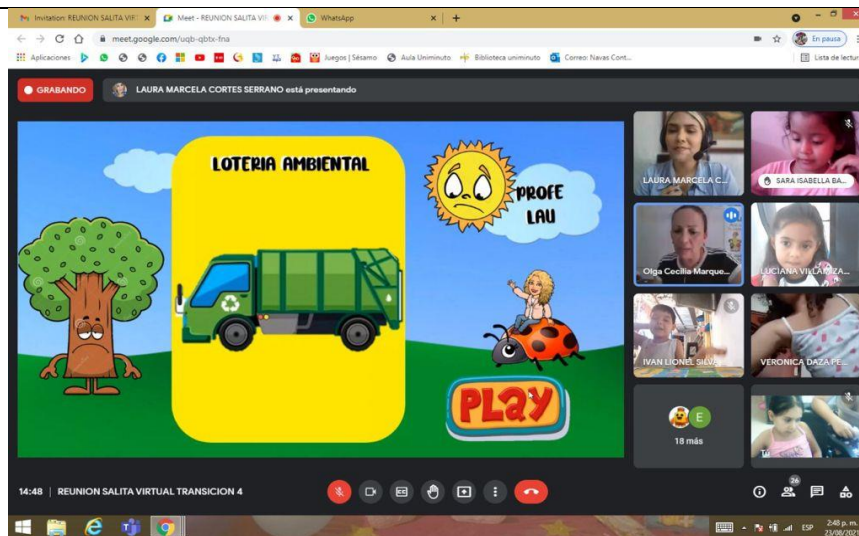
Invitation: REUNION SALITA VIR ×
Meet - REUNION SALITA VI ×
WhatsApp ×
+
meet.google.com/uqb-qbtx-fna
En pausa
Aplicaciones
Juegos | Sésamo
Aula Uniminuto
Biblioteca uniminuto
Correo: Navas Cont...
Lista de lectu
GRABANDO
LAURA MARCELA CORTES SERRANO está presentando
LOTERIA AMBIENTAL
PROFE LAU
PLAY
LAURA MARCELA C...
SARA ISABELLA BA...
Olga Cecilia Marque...
LUCIANA VILLARIZA...
IVAN LIONEL SILVA
VERONICA DAZA PE...
E
18 más
14:48 | REUNION SALITA VIRTUAL TRANSICION 4
26
ESP
2:48 p. m.
23/06/202